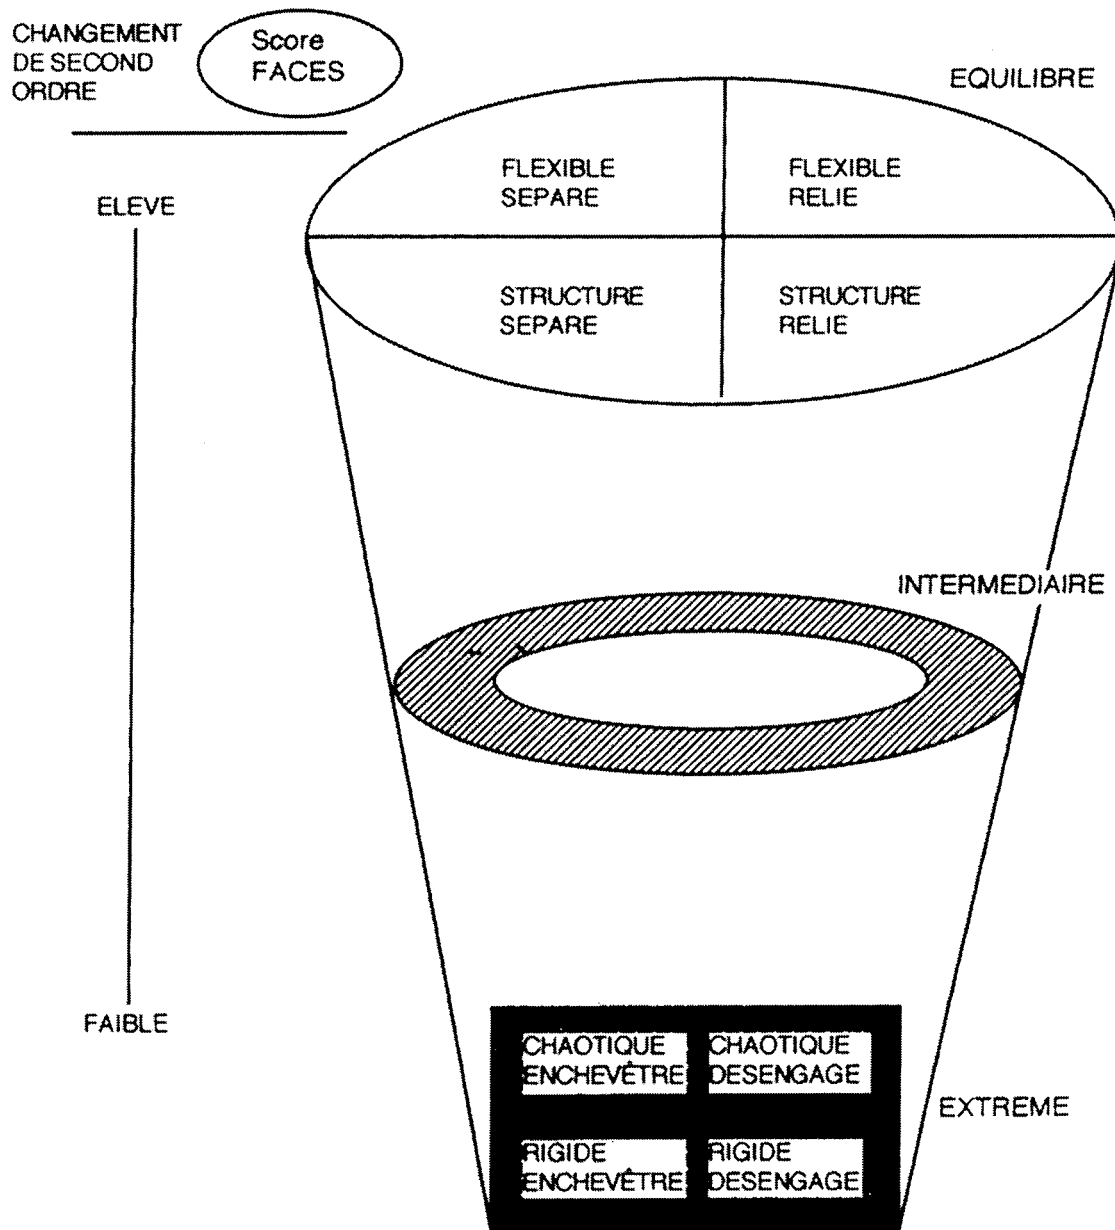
CHANGEMENT DE SECOND ORDRE

Score FACES

EQUILIBRE

ELEVE

FLEXIBLE SEPARE

FLEXIBLE RELIE

STRUCTURE SEPARE

STRUCTURE RELIE

INTERMEDIAIRE

FAIBLE

CHAOTIQUE ENCHEVÊTRE

CHAOTIQUE DESENGAGE

EXTREME

RIGIDE ENCHEVÊTRE

RIGIDE DESENGAGE